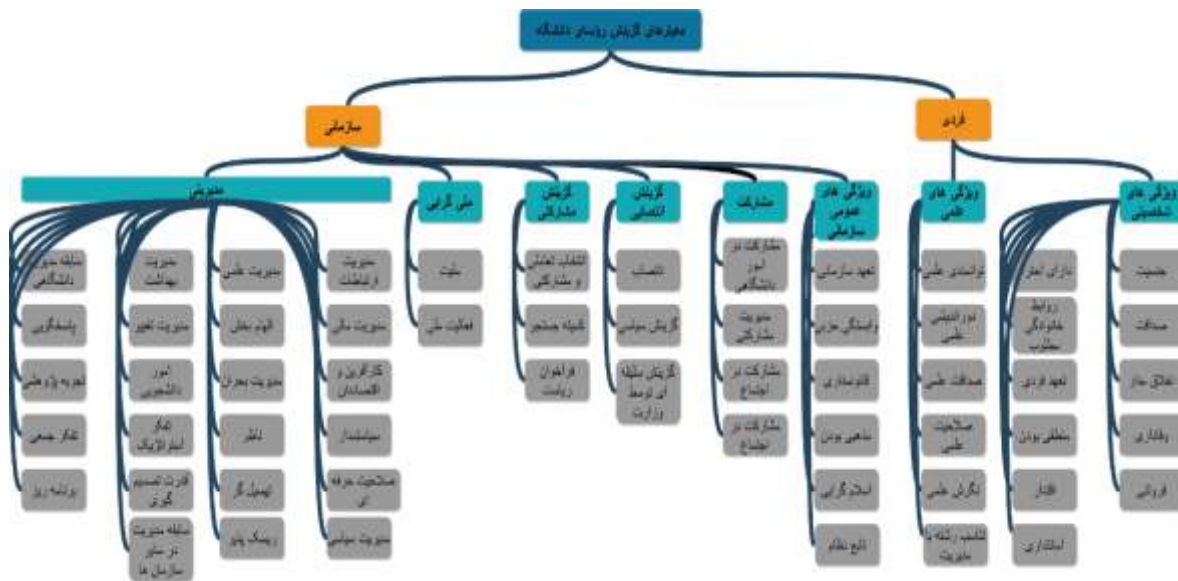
معیارهای گزینش روسای دانشگاه

سازمانی

فردی

مدیریتی

ملی گرایی

گزینش مشارکتی

گزینش انتصابی

مشارکت

ویژگی های عمومی سازمانی

ویژگی های علمی

ویژگی های شخصیتی

سابقه مدیریت دانشگاهی

پاسخگویی

تجربه پژوهشی

تفکر جمعی

برنامه ریز

مدیریت بهداشت

مدیریت تغییر

امور دانشجویی

تفکر استراتژیک

قدرت تصمیم گیری

سابقه مدیریت در سایر سازمان ها

مدیریت علمی

الهام بخش

مدیریت بحران

دلفر

تسهیل گر

ریسک پذیر

مدیریت ارتباطات

مدیریت مالی

کارآفرین و اقتصادی

سیاستمدار

صلاحیت حرفه ای

مدیریت سیاسی

ملیت

فعالیت ملی

انتخاب تعاملی و مشارکتی

کمیته جستجو

فراخوان ریاست

انتصاب

گزینش سیاسی

گزینش سلیقه ای توسط وزارت

مشارکت در امور دانشگاهی

مدیریت مشارکتی

مشارکت در اجتماع

مشارکت در اجتماع

تعهد سازمانی

وابستگی حزبی

قانونمداری

متعهد بودن

اسلام گرایی

تابع نظام

توانمندی علمی

نوآوری علمی

صداقت علمی

صلاحیت علمی

نگرش علمی

تناسب رشته با مدیریت

دارای امتیاز

روابط خانوادگی مطلوب

تعهد فردی

منطقی بودن

اقتدار

استادی

جنسیت

صداقت

اخلاق مدار

وفاداری

فروتنی